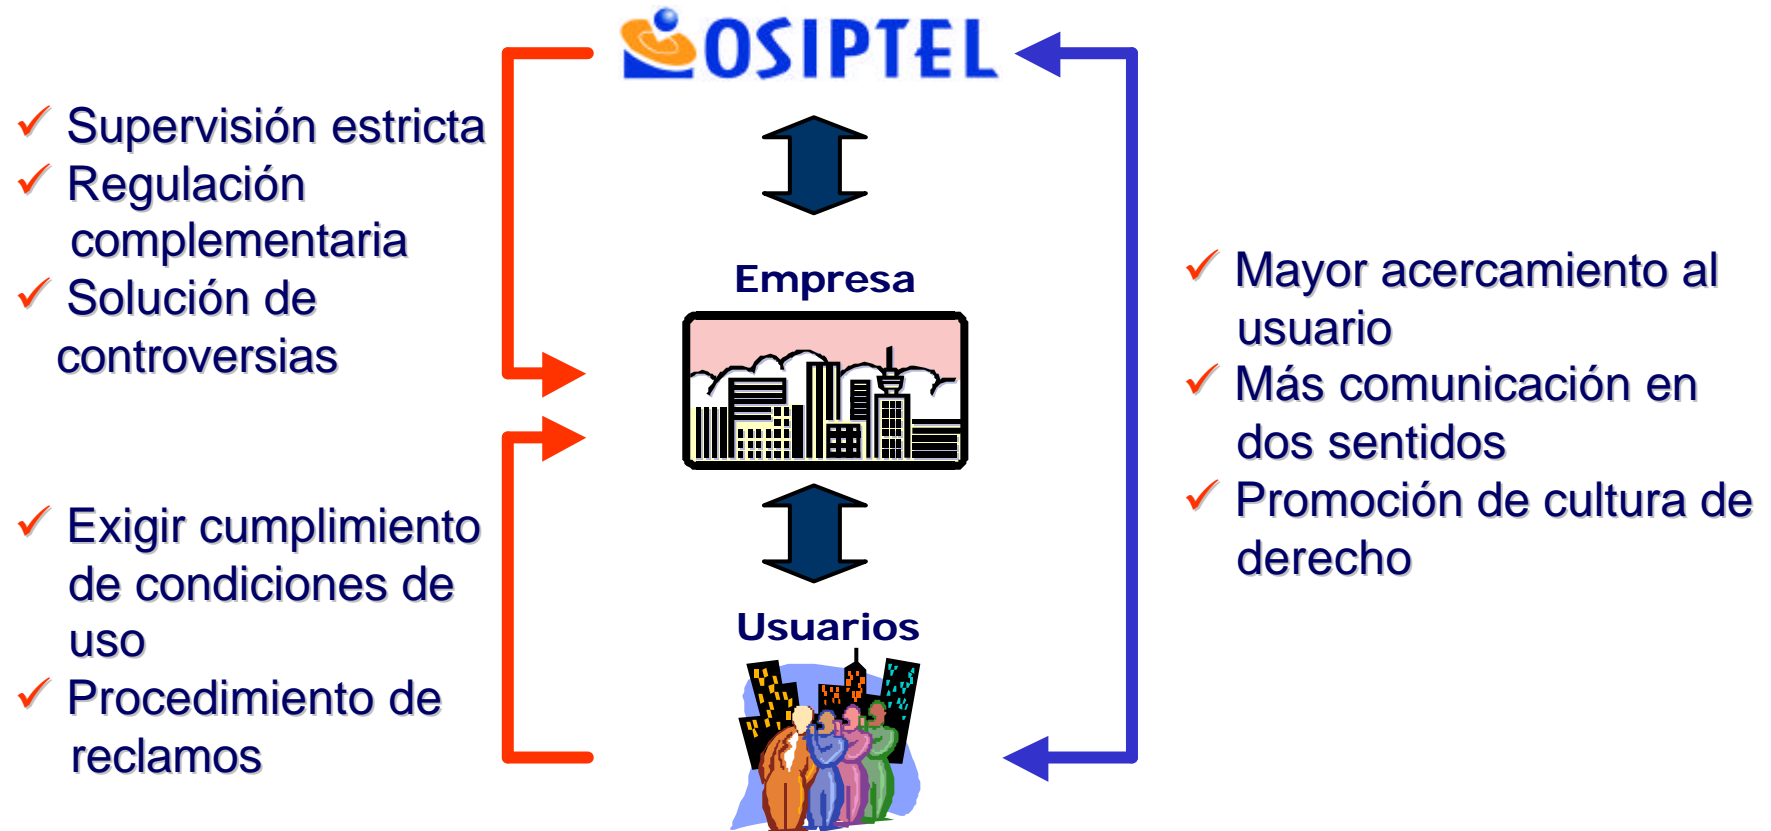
OSIPTEL

✓ Supervisión estricta
✓ Regulación complementaria
✓ Solución de controversias

Empresa

✓ Exigir cumplimiento de condiciones de uso
✓ Procedimiento de reclamos

Usuarios

✓ Mayor acercamiento al usuario
✓ Más comunicación en dos sentidos
✓ Promoción de cultura de derecho